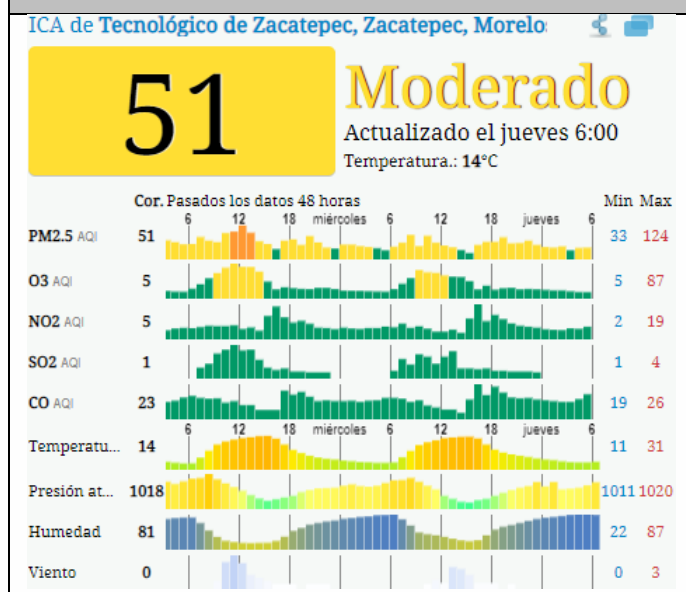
ICA de Tecnológico de Zacatepec, Zacatepec, Morelo

51

Moderado

Actualizado el jueves 6:00

Temperatura.: 14°C

| | Cor. | Pasados los datos 48 horas | Min | Max |
|---|---|---|---|---|
| | | 6 12 18 miércoles 6 12 18 jueves 6 | | |
| PM2.5 AQI | 51 | | 33 | 124 |
| O3 AQI | 5 | | 5 | 87 |
| NO2 AQI | 5 | | 2 | 19 |
| SO2 AQI | 1 | | 1 | 4 |
| CO AQI | 23 | | 19 | 26 |
| | | 6 12 18 miércoles 6 12 18 jueves 6 | | |
| Temperatu... | 14 | | 11 | 31 |
| Presión at... | 1018 | | 1011 | 1020 |
| Humedad | 81 | | 22 | 87 |
| Viento | 0 | | 0 | 3 |